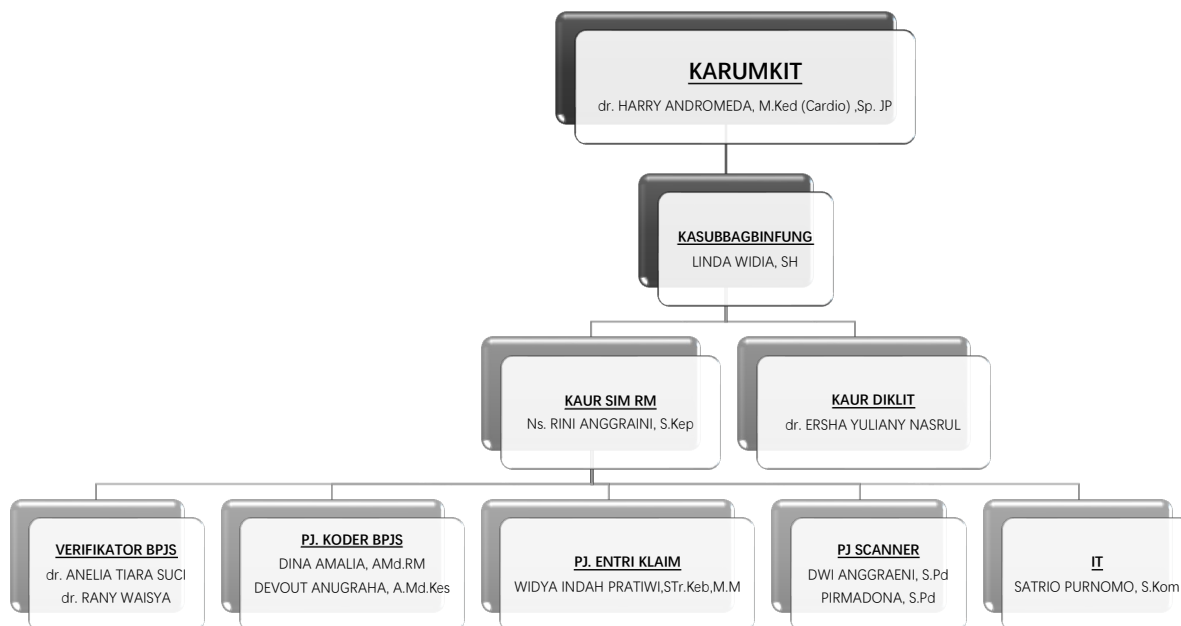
KARUMKIT
dr. HARRY ANDROMEDA, M.Ked (Cardio) ,Sp. JP

KASUBBAGBINFUNG
LINDA WIDIA, SH

KAUR SIM RM
Ns. RINI ANGGRAINI, S.Kep

KAUR DIKLIT
dr. ERSHA YULIANY NASRUL

VERIFIKATOR BPJS
dr. ANELIA TIARA SUCI
dr. RANY WAISYA

PJ. KODER BPJS
DINA AMALIA, AMd.RM
DEVOUT ANUGRAHA, A.Md.Kes

PJ. ENTRI KLAIM
WIDYA INDAH PRATIWI,STr.Keb,M.M

PJ SCANNER
DWI ANGGRAENI, S.Pd
PIRMADONA, S.Pd

IT
SATRIO PURNOMO, S.Kom